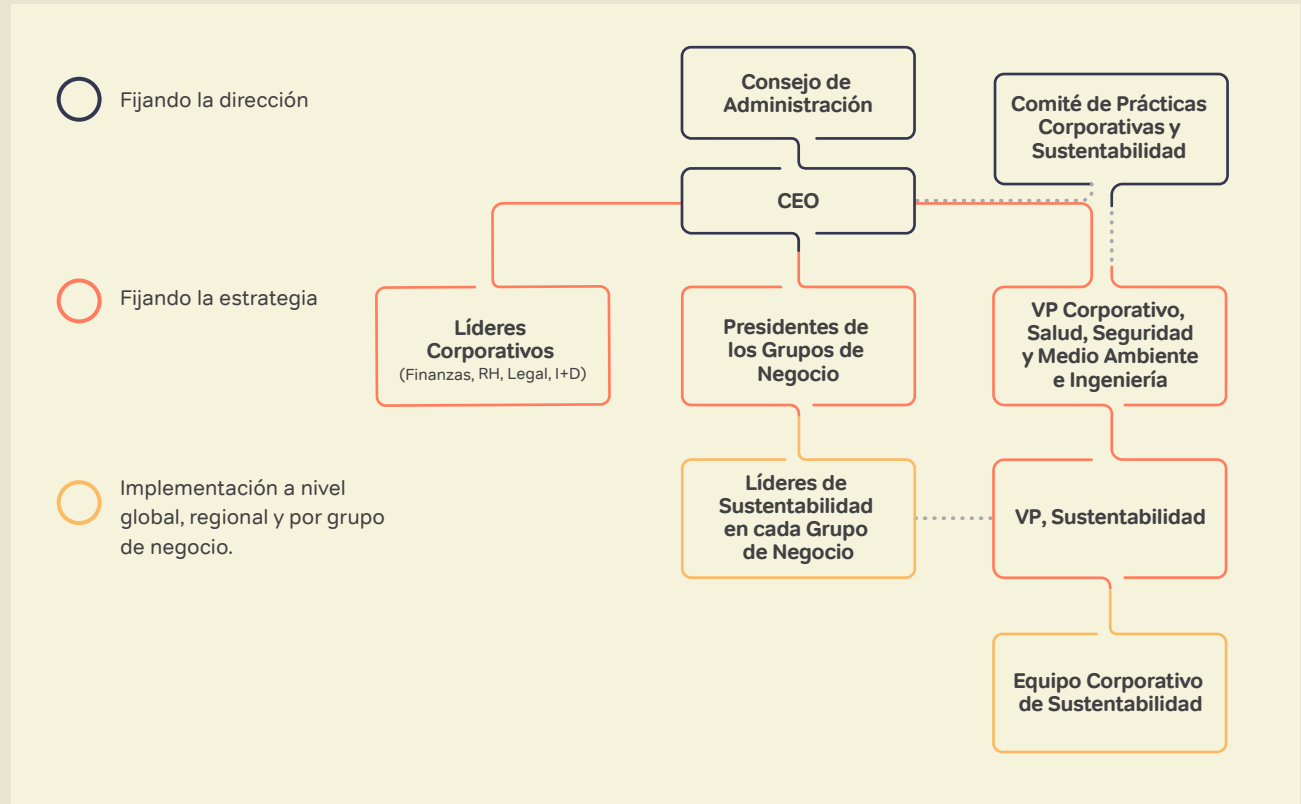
Fijando la dirección

Fijando la estrategia

Implementación a nivel global, regional y por grupo de negocio.

Consejo de Administración

Comité de Prácticas Corporativas y Sustentabilidad

CEO

Líderes Corporativos
(Finanzas, RH, Legal, I+D)

Presidentes de los Grupos de Negocio

VP Corporativo, Salud, Seguridad y Medio Ambiente e Ingeniería

Líderes de Sustentabilidad en cada Grupo de Negocio

VP, Sustentabilidad

Equipo Corporativo de Sustentabilidad